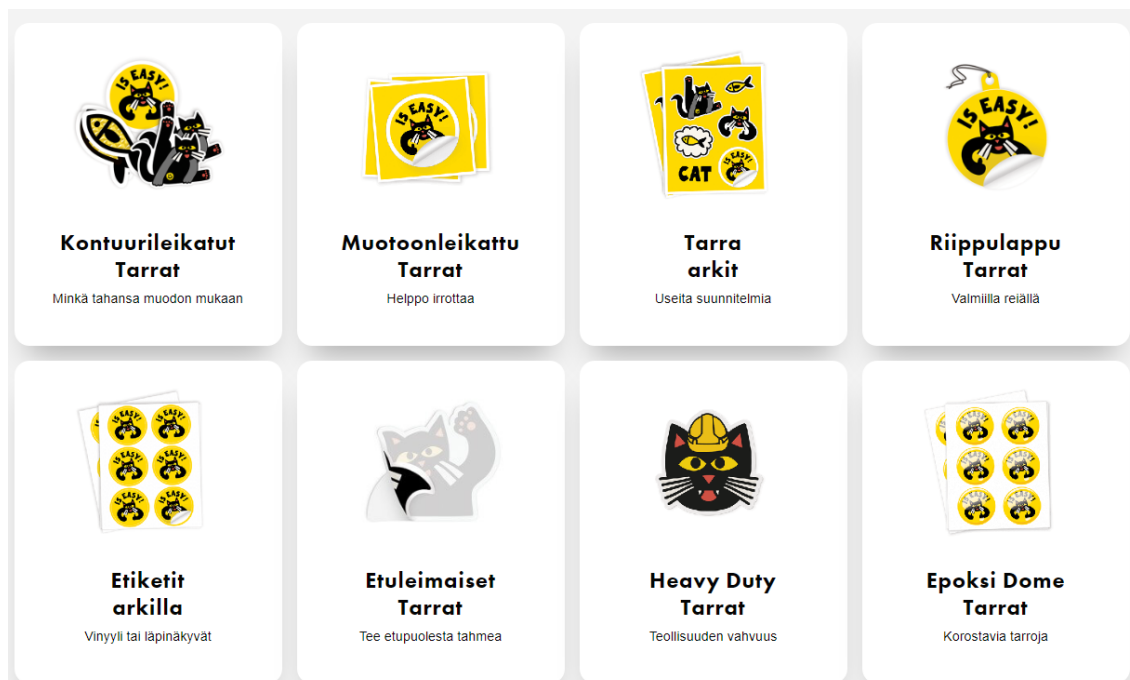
IS EASY!

Kontuurileikatut Tarrat
Minkä tahansa muodon mukaan

IS EASY!

Muotoonleikattu Tarrat
Helppo irrottaa

CAT

Tarra arkit
Useita suunnitelmia

IS EASY!

Riippulappu Tarrat
Valmiilla reiällä

IS EASY!

Etiketit arkilla
Vinyyli tai läpinäkyvät

Etuleimaiset Tarrat
Tee etupuolesta tahmea

Heavy Duty Tarrat
Teollisuuden vahvuus

IS EASY!

Epoksi Dome Tarrat
Korostavia tarroja